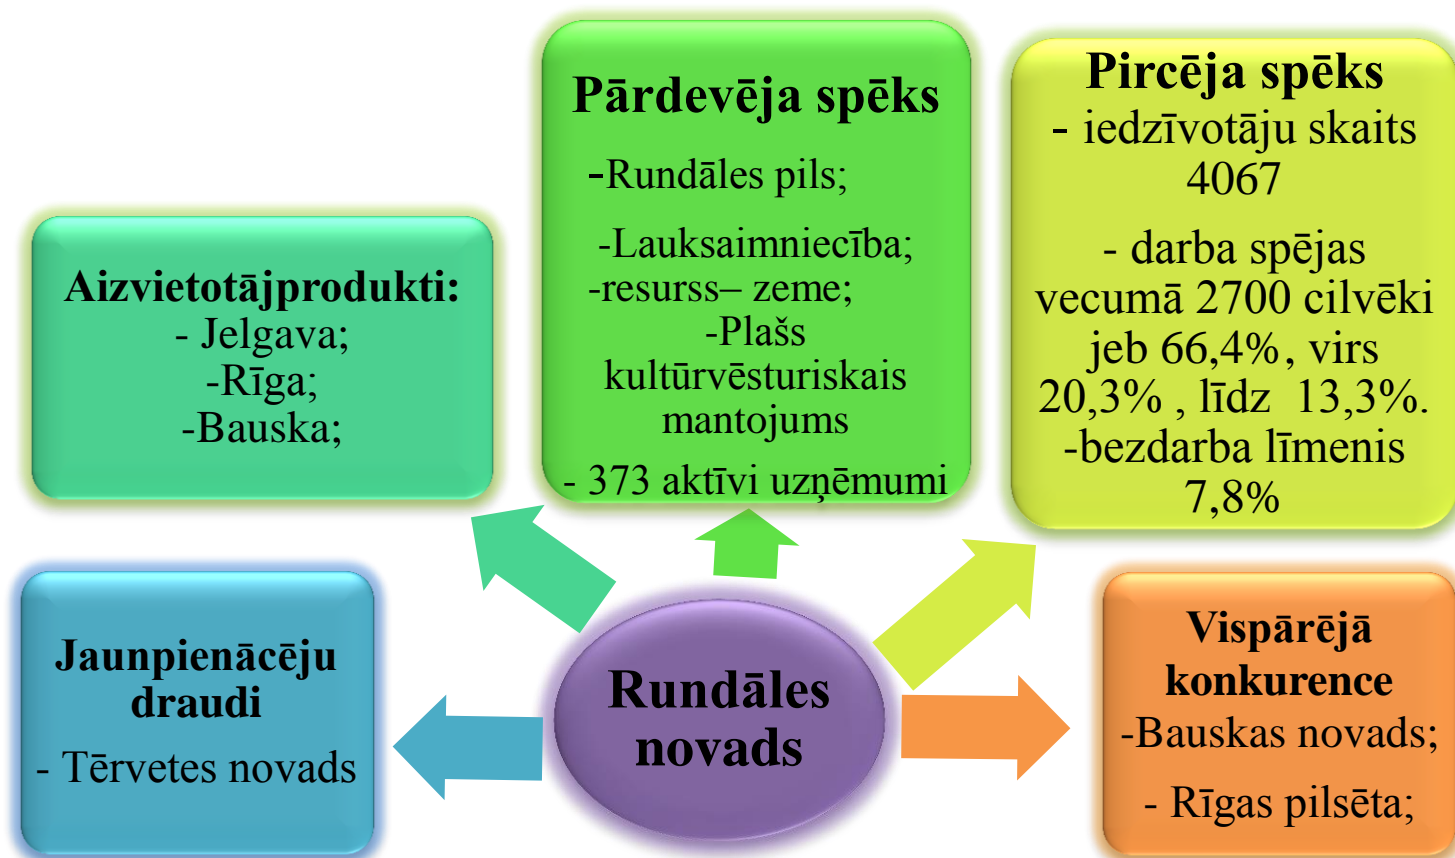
Pārdevēja spēks

-Rundāles pils;

-Lauksaimniecība;
-resurss– zeme;
-Plašs kultūrvēsturiskais mantojums

- 373 aktīvi uzņēmumi

Pircēja spēks
- iedzīvotāju skaits 4067

- darba spējas vecumā 2700 cilvēki jeb 66,4%, virs 20,3% , līdz 13,3%.
-bezdarba līmenis 7,8%

Aizvietotājprodukti:
- Jelgava;
-Rīga;
-Bauska;

Jaunpienācēju draudi
- Tērvetes novads

Rundāles novads

Vispārējā konkurence
-Bauskas novads;

- Rīgas pilsēta;